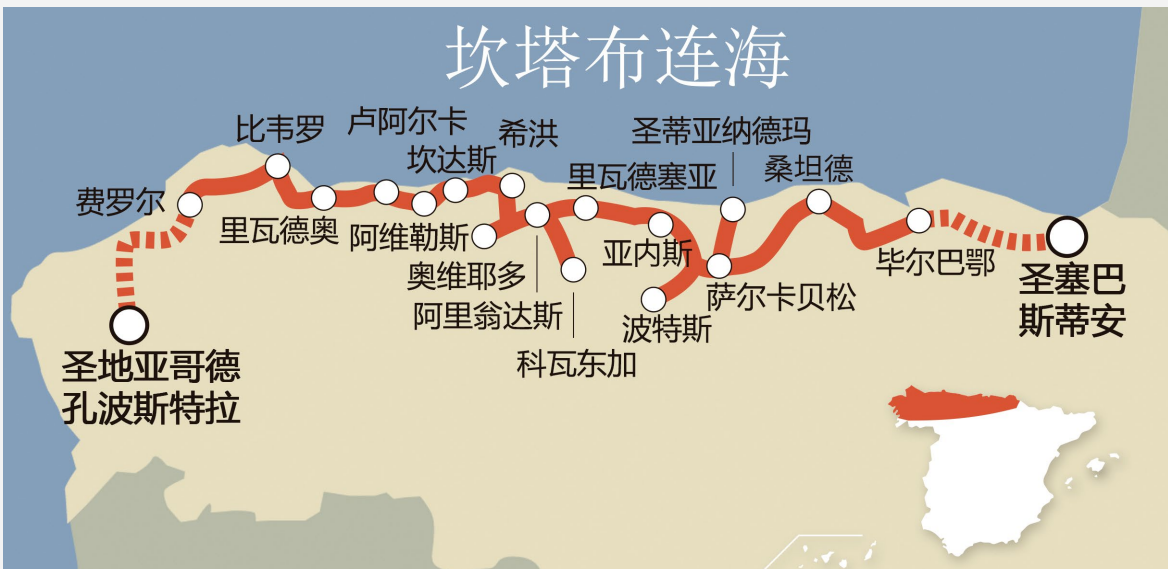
坎塔布连海

比韦罗

卢阿尔卡

希洪

圣蒂亚纳德玛

费罗尔

坎达斯

里瓦德塞亚

桑坦德

里瓦德奥

阿维勒斯

亚内斯

毕尔巴鄂

圣塞巴斯蒂安

奥维耶多

萨尔卡贝松

阿里翁达斯

波特斯

科瓦东加

圣地亚哥德孔波斯特拉